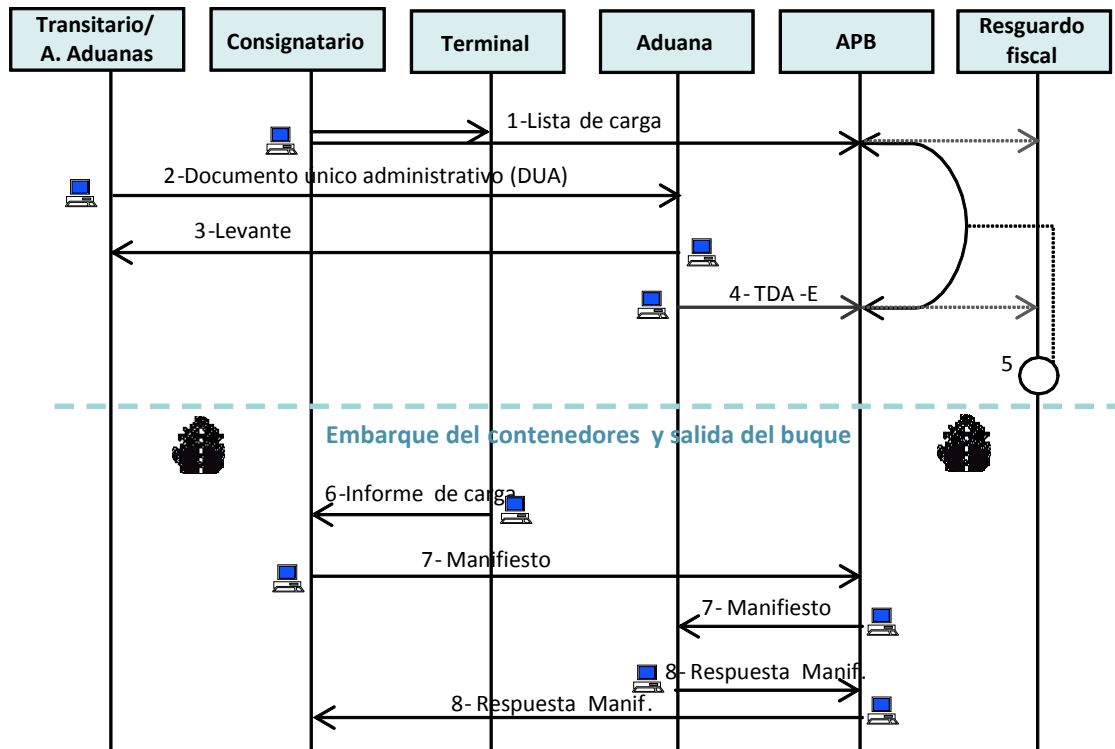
Transitario/ A. Aduanas

Consignatario

Terminal

Aduana

APB

Resguardo fiscal

1-Lista de carga

2-Documento unico administrativo (DUA)

3-Levante

4-TDA -E

5

Embarque del contenedores y salida del buque

6-Informe de carga

7- Manifiesto

7- Manifiesto

8- Respuesta Manif.

8- Respuesta Manif.